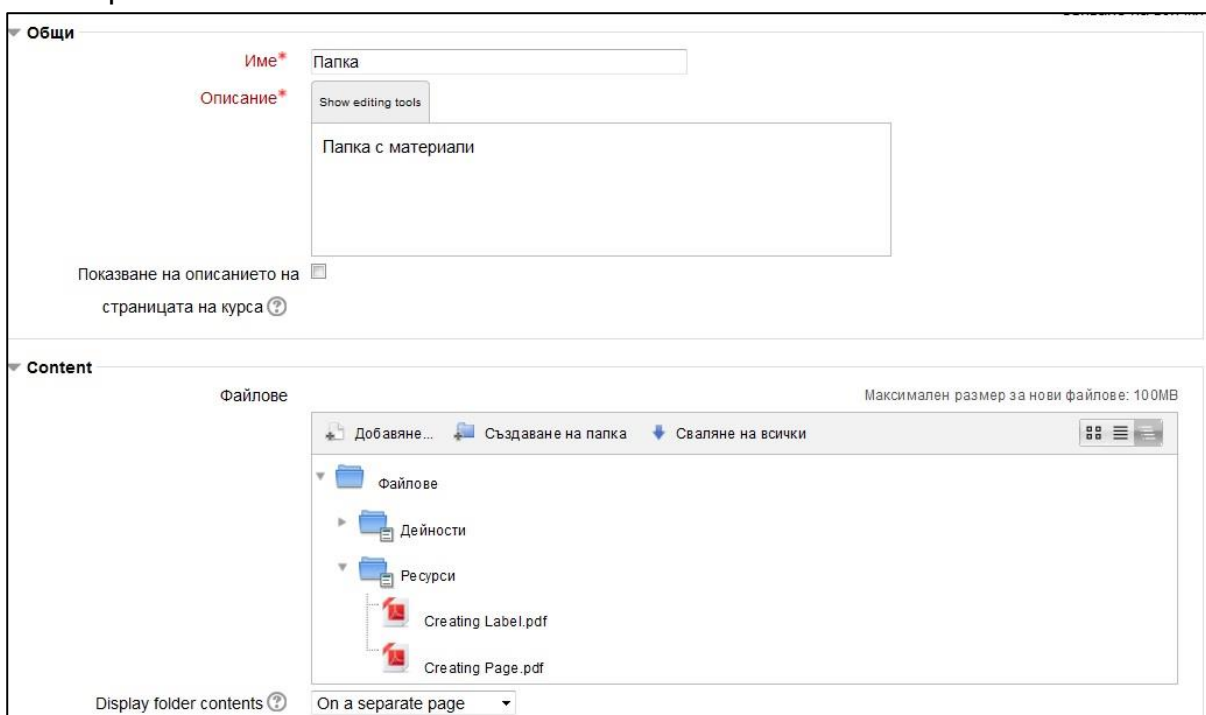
Общи

Име* Папка

Описание* Show editing tools

Папка с материали

Показване на описанието на страницата на курса

Content

Файлове

Максимален размер за нови файлове: 100MB

Добавяне... Създаване на папка Сваляне на всички

Файлове

Дейности

Ресурси

Creating Label.pdf

Creating Page.pdf

Display folder contents On a separate page